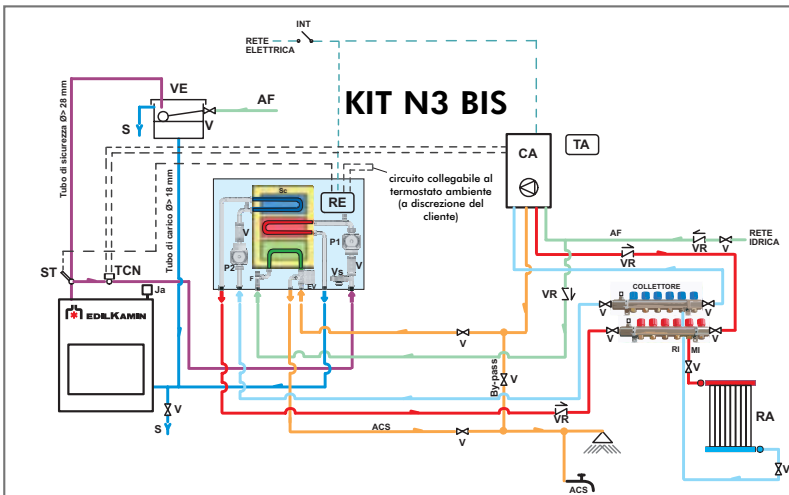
INT

RETE ELETTRICA

KIT N3 BIS

VE

AF

S

V

Tubo di sicurezza Ø> 28 mm

Tubo di carico Ø> 18 mm

CA

TA

circuito collegabile al termostato ambiente (a discrezione del cliente)

Sc

RE

V

P1

V

P2

F

EV

Vs

ST

TCN

Ja

EDILKAMIN

AF

VR

VR

V

RETE IDRICA

VR

COLLETTORE

V

V

V

V

RI

MI

V

By-pass

V

V

V

S

ACS

V

VR

RA

V

ACS